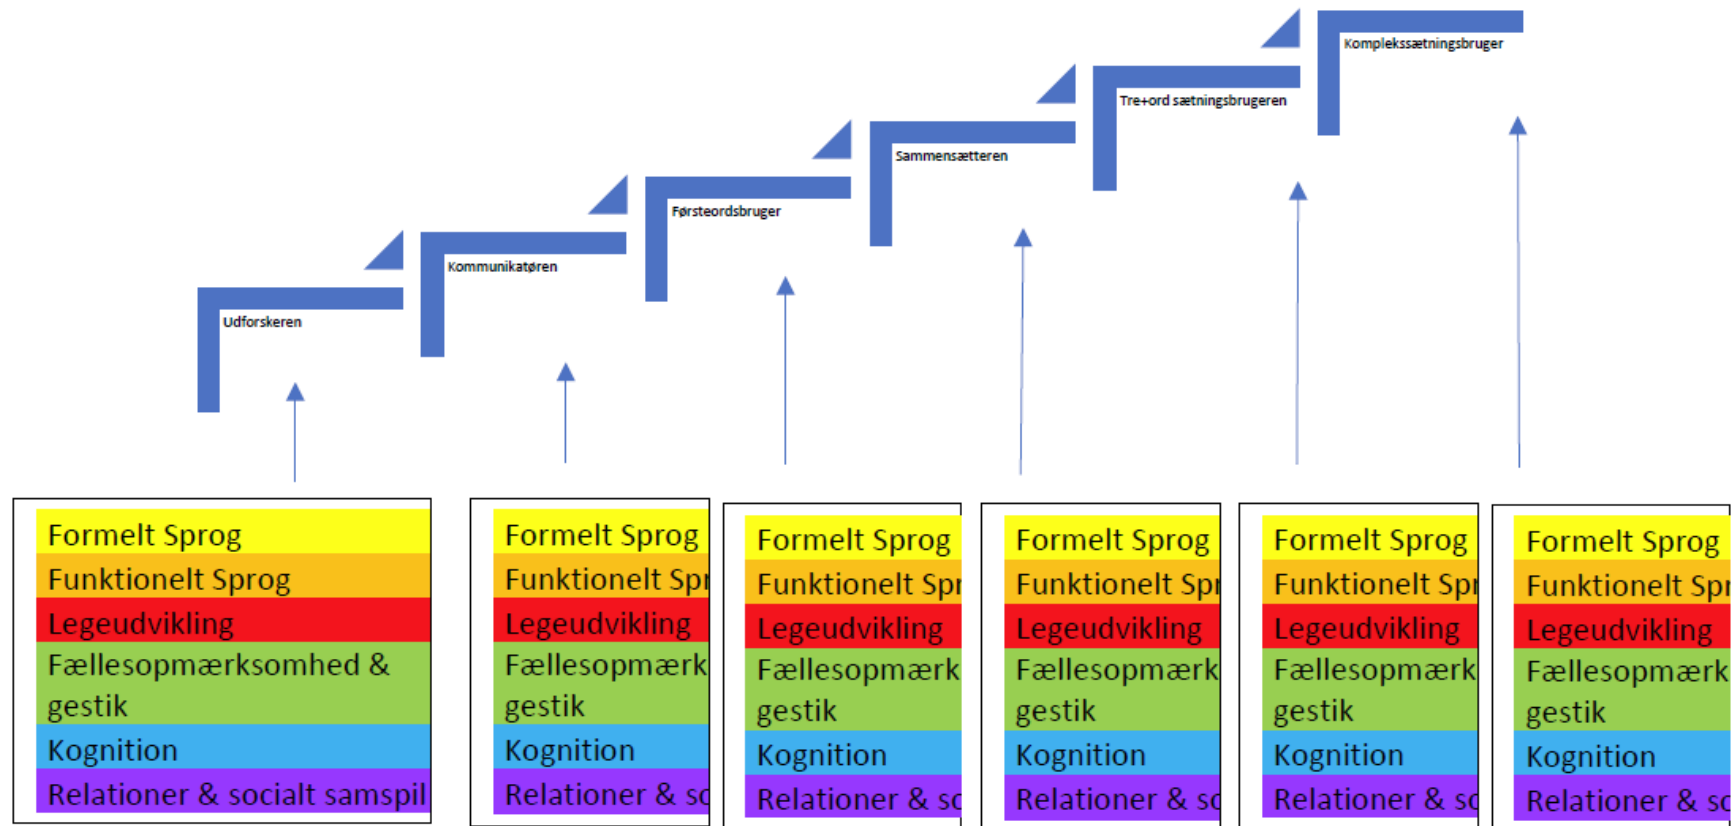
Komplekssætningsbruger

Tre+ord sætningsbrugeren

Sammensætteren

Førsteordsbruger

Kommunikatøren

Udforskeren

Formelt Sprog
Funktionelt Sprog
Legeudvikling
Fællesopmærksomhed & gestik
Kognition
Relationer & socialt samspil

Formelt Sprog
Funktionelt Spr
Legeudvikling
Fællesopmærk gestik
Kognition
Relationer & sc

Formelt Sprog
Funktionelt Spr
Legeudvikling
Fællesopmærk gestik
Kognition
Relationer & sc

Formelt Sprog
Funktionelt Spr
Legeudvikling
Fællesopmærk gestik
Kognition
Relationer & sc

Formelt Sprog
Funktionelt Spr
Legeudvikling
Fællesopmærk gestik
Kognition
Relationer & sc

Formelt Sprog
Funktionelt Spr
Legeudvikling
Fællesopmærk gestik
Kognition
Relationer & sc